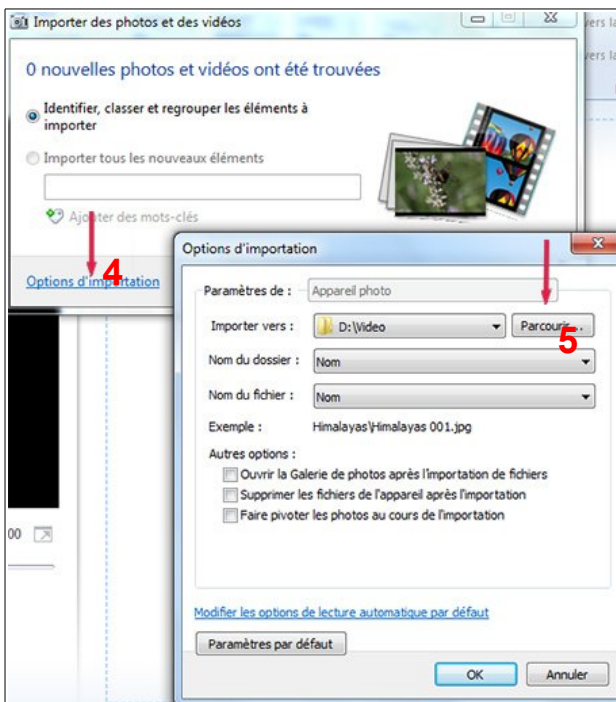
Importer des photos et des vidéos

0 nouvelles photos et vidéos ont été trouvées

Identifier, classer et regrouper les éléments à importer

Importer tous les nouveaux éléments

Ajouter des mots-clés

Options d'importation 4

vers la
vers la

Options d'importation

Paramètres de : Appareil photo

Importer vers : D:\Video Parcourir... 5

Nom du dossier : Nom

Nom du fichier : Nom

Exemple : Himalayas\Himalayas 001.jpg

Autres options :
Ouvrir la Galerie de photos après l'importation de fichiers
Supprimer les fichiers de l'appareil après l'importation
Faire pivoter les photos au cours de l'importation

Modifier les options de lecture automatique par défaut

Paramètres par défaut

OK Annuler

00